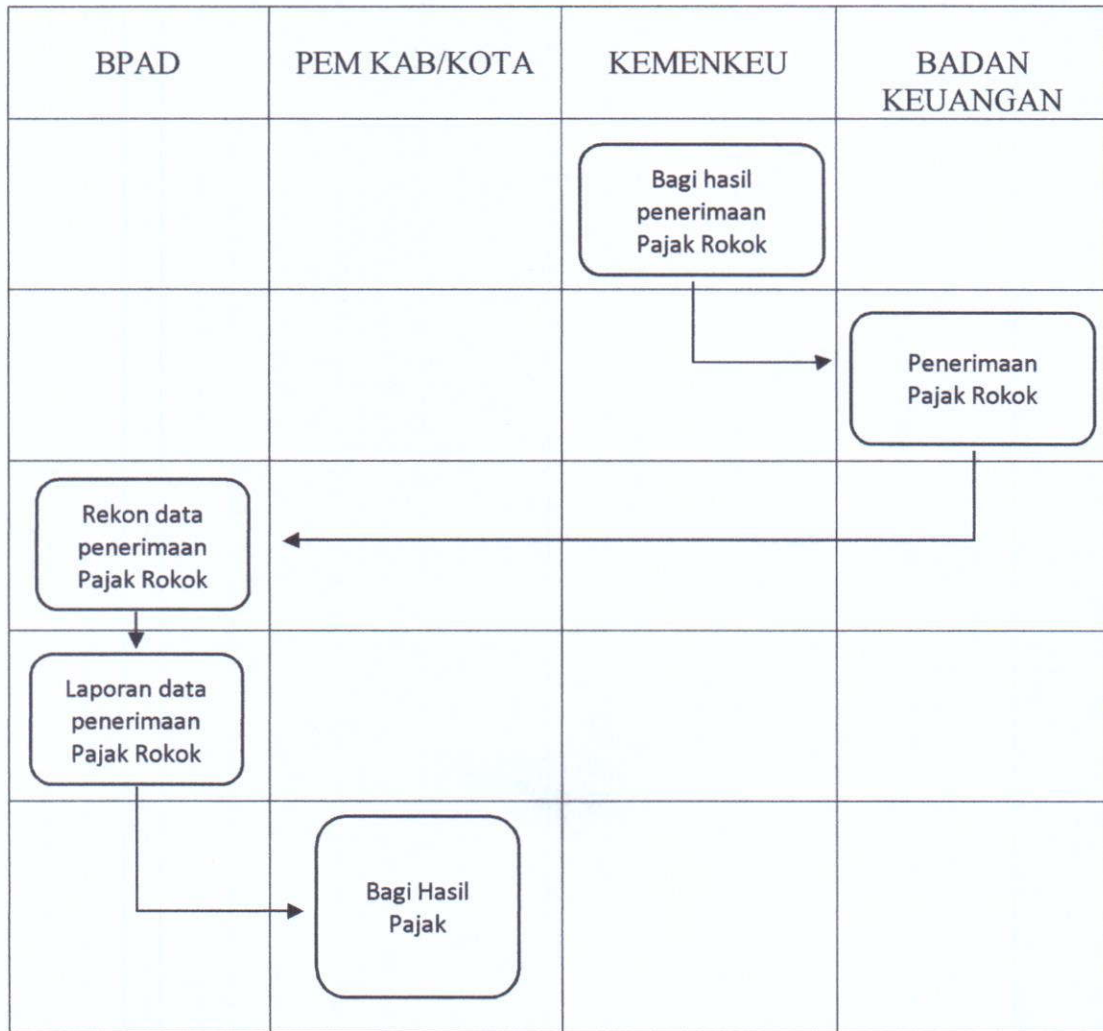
| BPAD | PEM KAB/KOTA | KEMENKEU | BADAN KEUANGAN |
|---|---|---|---|
| | | Bagi hasil penerimaan Pajak Rokok | |
| | | | Penerimaan Pajak Rokok |
| Rekon data penerimaan Pajak Rokok | | | |
| Laporan data penerimaan Pajak Rokok | | | |
| | Bagi Hasil Pajak | | |